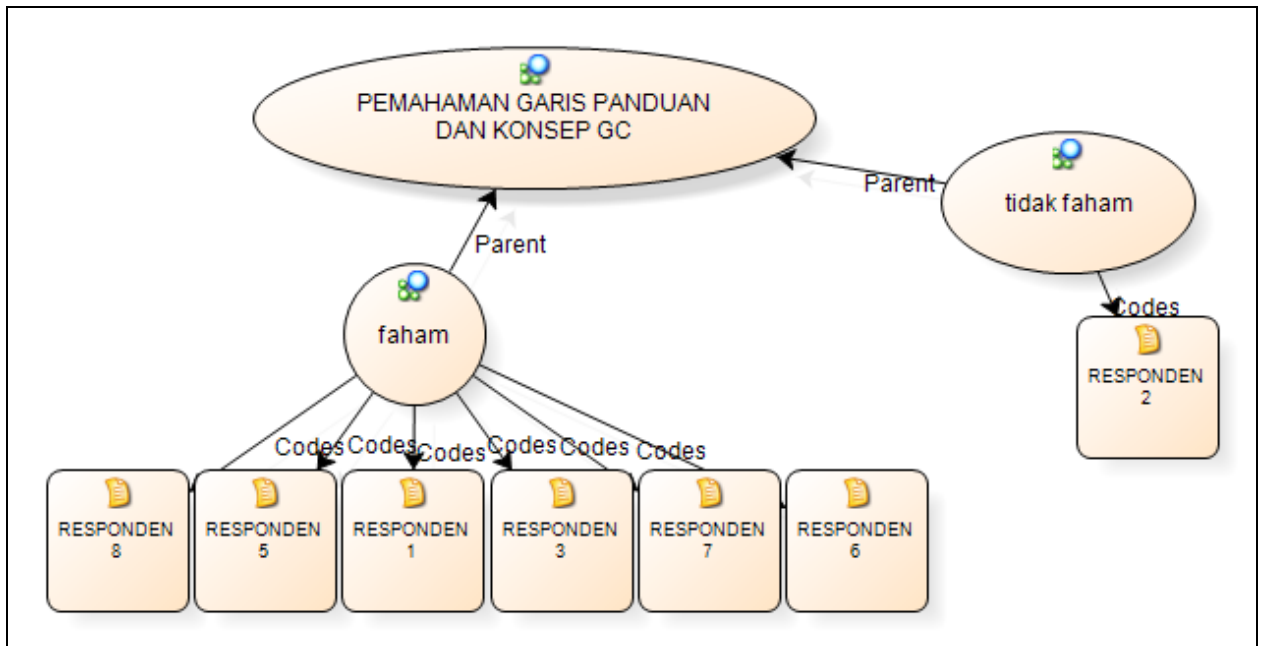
PEMAHAMAN GARIS PANDUAN DAN KONSEP GC

Parent

tidak faham

Parent

faham

Codes

RESPONDEN 2

Codes Codes Codes Codes Codes Codes

RESPONDEN 8

RESPONDEN 5

RESPONDEN 1

RESPONDEN 3

RESPONDEN 7

RESPONDEN 6